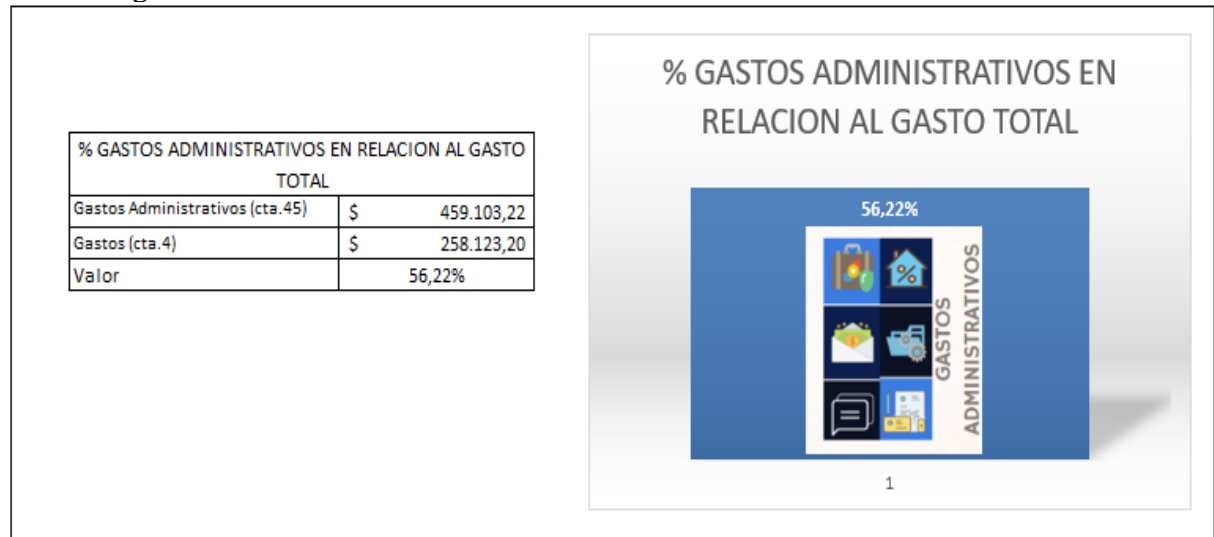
| % GASTOS ADMINISTRATIVOS EN RELACION AL GASTO TOTAL | | |
|---|---|---|
| Gastos Administrativos (cta.45) | $ | 459.103,22 |
| Gastos (cta.4) | $ | 258.123,20 |
| Valor | 56,22% | |

% GASTOS ADMINISTRATIVOS EN RELACION AL GASTO TOTAL

56,22%

GASTOS ADMINISTRATIVOS

1